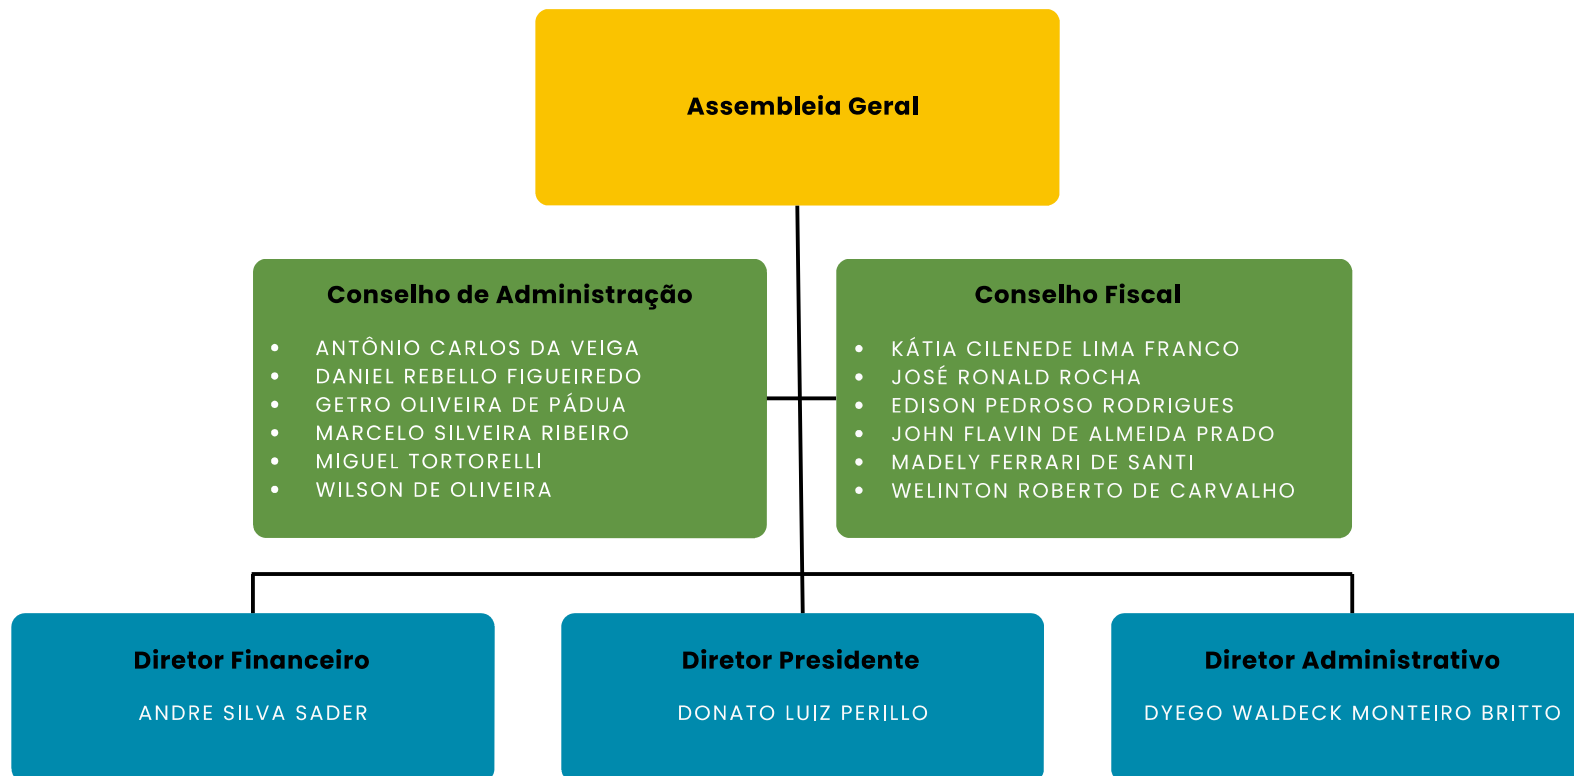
Assembleia Geral

Conselho de Administração

- ANTÔNIO CARLOS DA VEIGA
- DANIEL REBELLO FIGUEIREDO
- GETRO OLIVEIRA DE PÁDUA
- MARCELO SILVEIRA RIBEIRO
- MIGUEL TORTORELLI
- WILSON DE OLIVEIRA

Conselho Fiscal

- KÁTIA CILENEDE LIMA FRANCO
- JOSÉ RONALD ROCHA
- EDISON PEDROSO RODRIGUES
- JOHN FLAVIN DE ALMEIDA PRADO
- MADELY FERRARI DE SANTI
- WELINTON ROBERTO DE CARVALHO

Diretor Financeiro

ANDRE SILVA SADER

Diretor Presidente

DONATO LUIZ PERILLO

Diretor Administrativo

DYEGO WALDECK MONTEIRO BRITTO